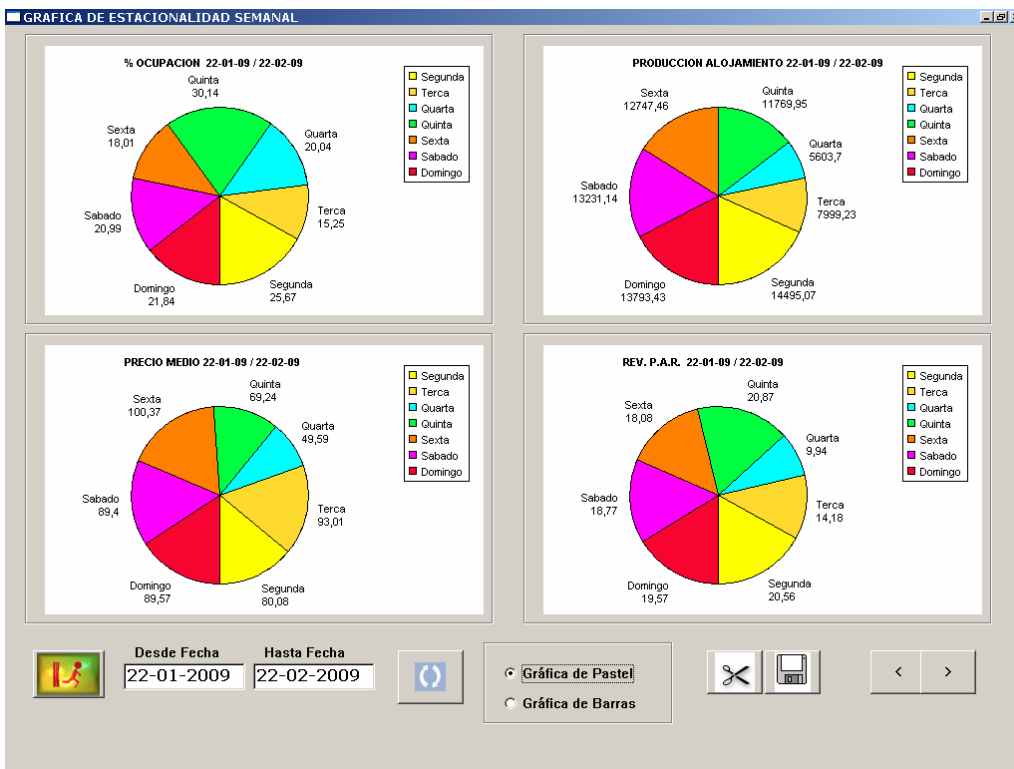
GRAFICA DE ESTACIONALIDAD SEMANAL

% OCUPACION 22-01-09 / 22-02-09

Quinta
30,14
Sexta
18,01
Quarta
20,04
Sabado
20,99
Terca
15,25
Domingo
21,84
Segunda
25,67

Segunda
Terca
Quarta
Quinta
Sexta
Sabado
Domingo

PRODUCCION ALOJAMIENTO 22-01-09 / 22-02-09

Sexta
12747,46
Quinta
11769,95
Quarta
5603,7
Sabado
13231,14
Terca
7999,23
Domingo
13793,43
Segunda
14495,07

Segunda
Terca
Quarta
Quinta
Sexta
Sabado
Domingo

PRECIO MEDIO 22-01-09 / 22-02-09

Quinta
69,24
Sexta
100,37
Quarta
49,59
Sabado
89,4
Terca
93,01
Domingo
89,57
Segunda
80,08

Segunda
Terca
Quarta
Quinta
Sexta
Sabado
Domingo

REV. P.A.R. 22-01-09 / 22-02-09

Quinta
20,87
Sexta
18,08
Quarta
9,94
Sabado
18,77
Terca
14,18
Domingo
19,57
Segunda
20,56

Segunda
Terca
Quarta
Quinta
Sexta
Sabado
Domingo

Desde Fecha
22-01-2009
Hasta Fecha
22-02-2009

Gráfica de Pastel
Gráfica de Barras

<
>